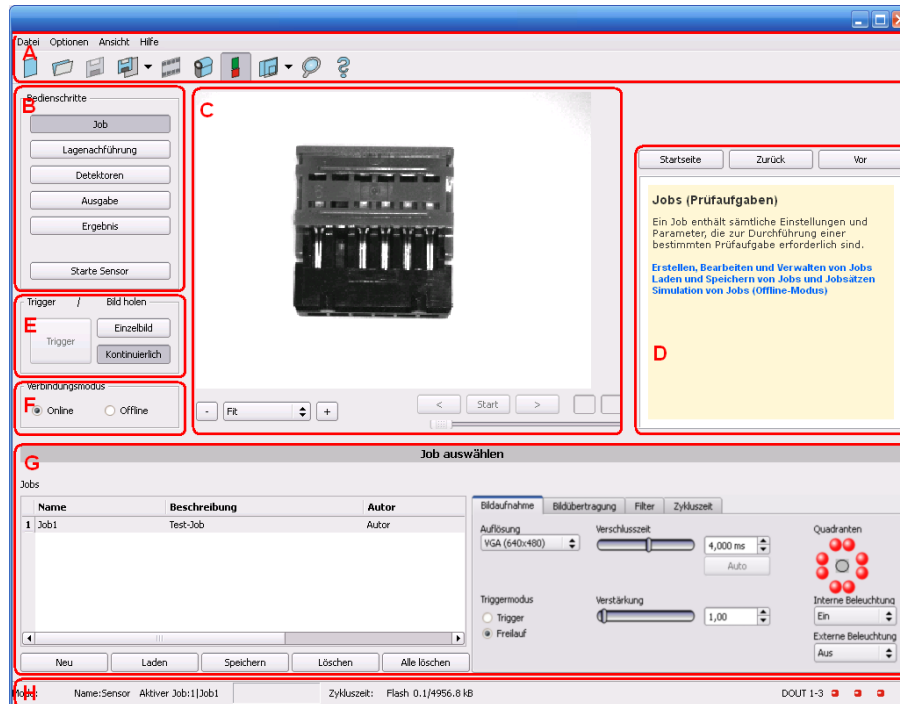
Datei Optionen Ansicht Hilfe

A

B

Bedienschritte

Job

Lagenachführung

Detektoren

Ausgabe

Ergebnis

Starte Sensor

C

Startseite Zurück Vor

Jobs (Prüfaufgaben)

Ein Job enthält sämtliche Einstellungen und Parameter, die zur Durchführung einer bestimmten Prüfaufgabe erforderlich sind.

Erstellen, Bearbeiten und Verwalten von Jobs
Laden und Speichern von Jobs und Jobsätzen
Simulation von Jobs (Offline-Modus)

D

Trigger / Bild holen

E

Trigger

Einzelbild

Kontinuierlich

Verbindungsmodus

F

Online

Offline

- Fit +

< Start >

G

Job auswählen

Jobs

| | Name | Beschreibung | Autor |
|---|---|---|---|
| 1 | Job1 | Test-Job | Autor |

Neu Laden Speichern Löschen Alle löschen

Bildaufnahme Bildübertragung Filter Zykluszeit

Auflösung
VGA (640x480)

Verschlusszeit
4,000 ms
Auto

Quadranten

Triggermodus
Trigger
Freilauf

Verstärkung
1,00

Interne Beleuchtung
Ein

Externe Beleuchtung
Aus

H

Mode: Name:Sensor Aktiver Job:1|Job1 Zykluszeit: Flash 0.1/4956.8 kB DOUT 1-3